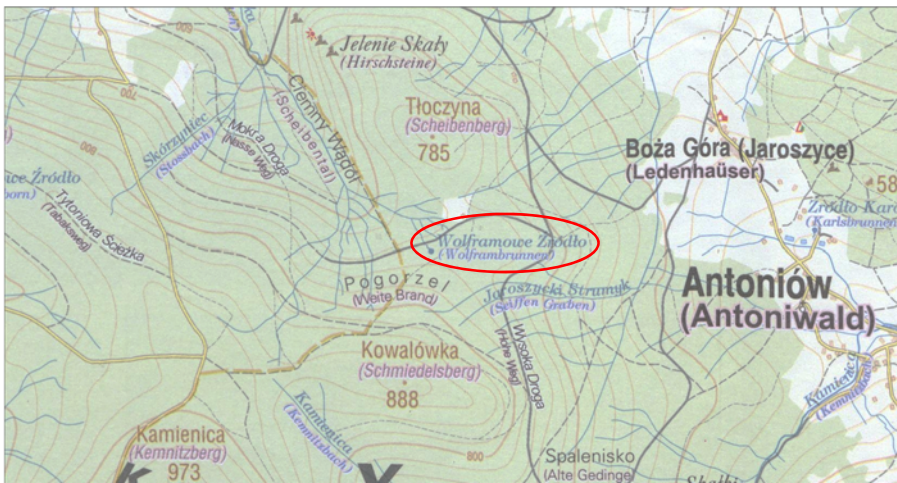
Jelenie Skały
(Hirschsteine)

Ciemny Wądół
(Scheibental)

Tłoczyna
(Scheibenberg)
785

Boża Góra (Jaroszyce)
(Ledenhaüser)

58

Źródło Karo
(Karlsbrunnen)

Skórzyniec
(Stossbach)

Mokra Droga
(Nasse Weg)

700

800

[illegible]ice Źródło
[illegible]born)

Tytoniowa Ścieżka
(Tabakweg)

Wolframowe Źródło
(Wolframbrunnen)

Pogorzel
(Weite Brand)

Jaroszycki Strumyk
(Seiffen Graben)

Antoniów
(Antoniwald)

Wysoka Droga
(Hohe Weg)

Kowalówka
(Schmiedelsberg)
888

Kamienica
(Kemnitzbach)

Kamienica
(Kemnitzberg)
973

800

Spalenisko
(Alte Gedinge

Kamienica
(Kemnitzbach)